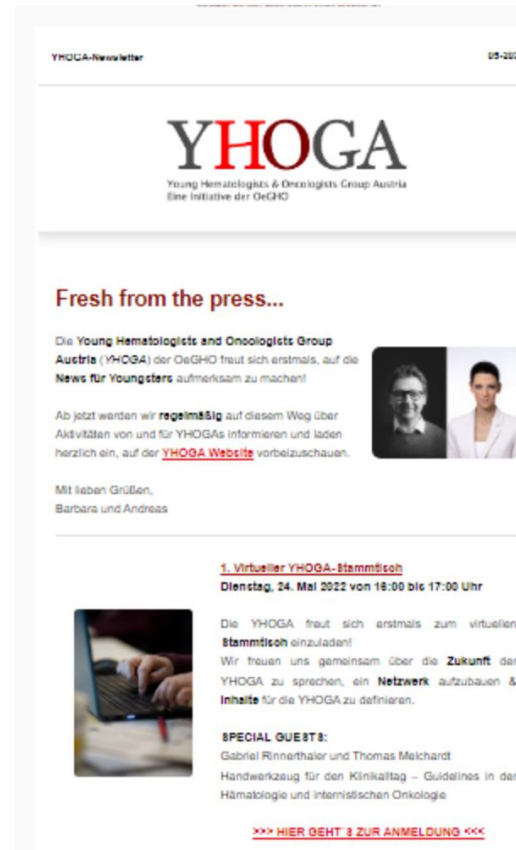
YHOGA-Newsletter

05-202

YHOGA
Young Hematologists & Oncologists Group Austria
Eine Initiative der OeGHO

Fresh from the press...

Die Young Hematologists and Oncologists Group Austria (YHOGA) der OeGHO freut sich erstmals, auf die News für Youngsters aufmerksam zu machen!

Ab jetzt werden wir regelmäßig auf diesem Weg über Aktivitäten von und für YHOGAs informieren und laden herzlich ein, auf der YHOGA Website vorbeizuschauen.

Mit lieben Grüßen,
Barbara und Andreas

1. Virtueller YHOGA-Stammtisch
Dienstag, 24. Mai 2022 von 16:00 bis 17:00 Uhr

Die YHOGA freut sich erstmals zum virtuellen Stammtisch einzuladen!
Wir freuen uns gemeinsam über die Zukunft der YHOGA zu sprechen, ein Netzwerk aufzubauen & Inhalte für die YHOGA zu definieren.

SPECIAL GUESTS:
Gabriel Rinnerthaler und Thomas Melchardt
Handwerkzeug für den Klinikalltag – Guidelines in der Hämatologie und internistischen Onkologie

>>> HIER GEHT'S ZUR ANMELDUNG <<<